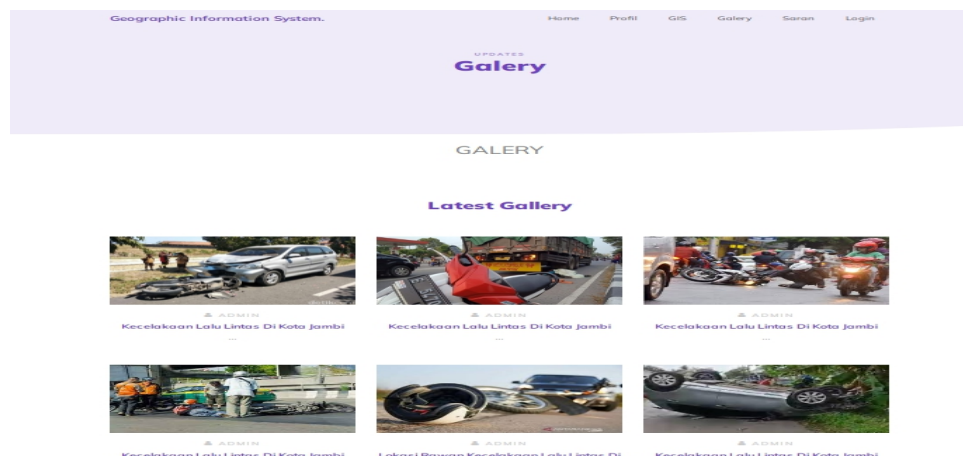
Geographic Information System.

Home Profil GIS Galery Saran Login

UPDATES

Galery

GALERY

Latest Gallery

ADMIN

Kecelakaan Lalu Lintas Di Kota Jambi ...

ADMIN

Kecelakaan Lalu Lintas Di Kota Jambi ...

ADMIN

Kecelakaan Lalu Lintas Di Kota Jambi ...

ADMIN

Kecelakaan Lalu Lintas Di Kota Jambi

ADMIN

Lokasi Rawan Kecelakaan Lalu Lintas Di

ADMIN

Kecelakaan Lalu Lintas Di Kota Jambi